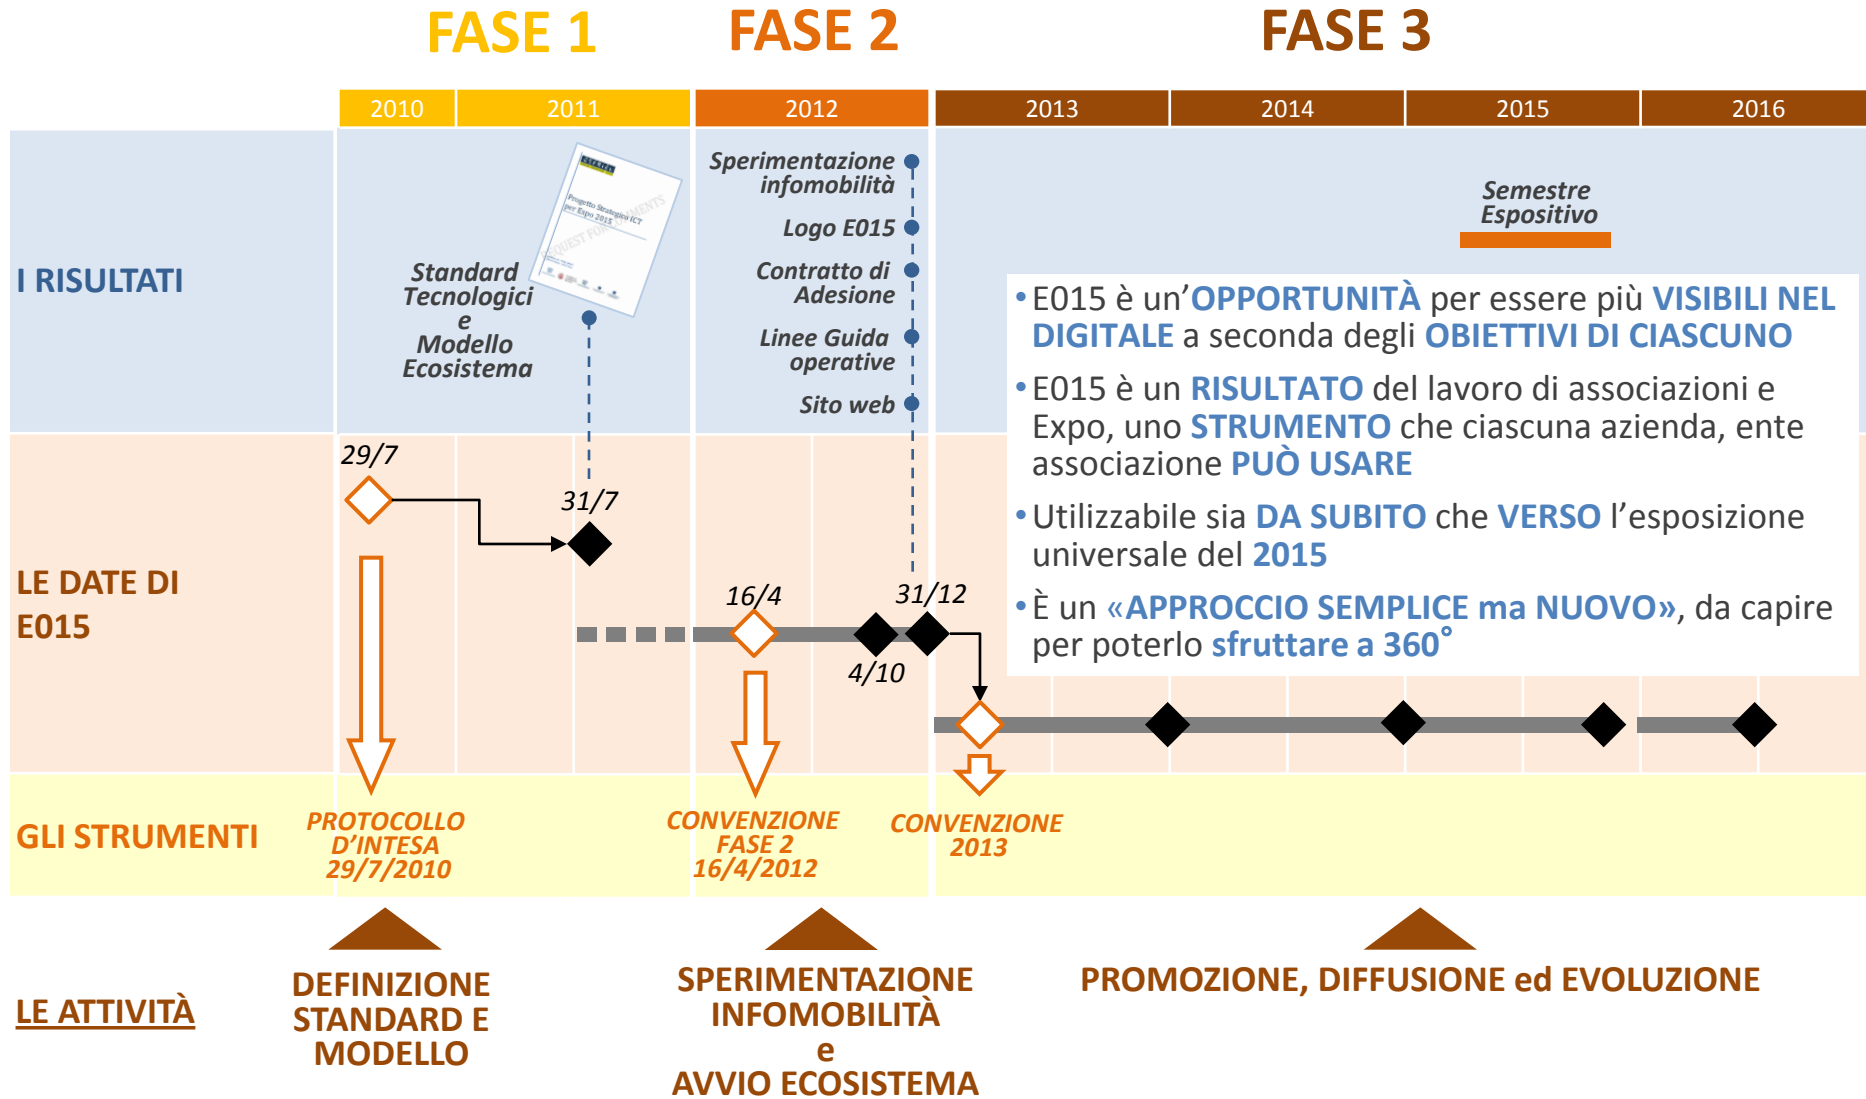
FASE 1 FASE 2 FASE 3

| 2010 | 2011 | 2012 | 2013 | 2014 | 2015 | 2016 |
|---|---|---|---|---|---|---|

I RISULTATI

Standard Tecnologici e Modello Ecosistema

Sperimentazione infomobilità

Logo E015

Contratto di Adesione

Linee Guida operative

Sito web

Semestre Espositivo

• E015 è un'OPPORTUNITÀ per essere più VISIBILI NEL DIGITALE a seconda degli OBIETTIVI DI CIASCUNO

• E015 è un RISULTATO del lavoro di associazioni e Expo, uno STRUMENTO che ciascuna azienda, ente associazione PUÒ USARE

• Utilizzabile sia DA SUBITO che VERSO l'esposizione universale del 2015

• È un «APPROCCIO SEMPLICE ma NUOVO», da capire per poterlo sfruttare a 360°

LE DATE DI E015

29/7

31/7

16/4

31/12

4/10

GLI STRUMENTI

PROTOCOLLO D'INTESA 29/7/2010

CONVENZIONE FASE 2 16/4/2012

CONVENZIONE 2013

LE ATTIVITÀ

DEFINIZIONE STANDARD E MODELLO

SPERIMENTAZIONE INFOMOBILITÀ e AVVIO ECOSISTEMA

PROMOZIONE, DIFFUSIONE ed EVOLUZIONE